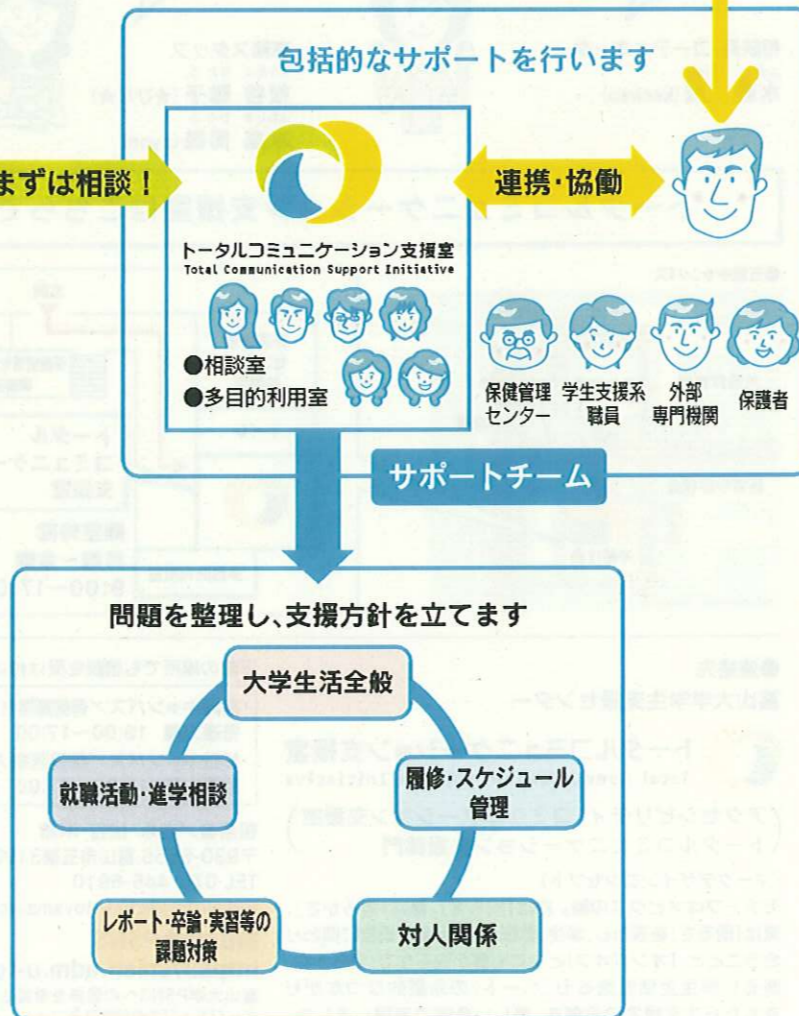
包括的なサポートを行います

まずは相談！

連携・協働

トータルコミュニケーション支援室
Total Communication Support Initiative

●相談室
●多目的利用室

保健管理センター

学生支援系職員

外部専門機関

保護者

サポートチーム

問題を整理し、支援方針を立てます

大学生活全般

就職活動・進学相談

履修・スケジュール管理

レポート・卒論・実習等の課題対策

対人関係